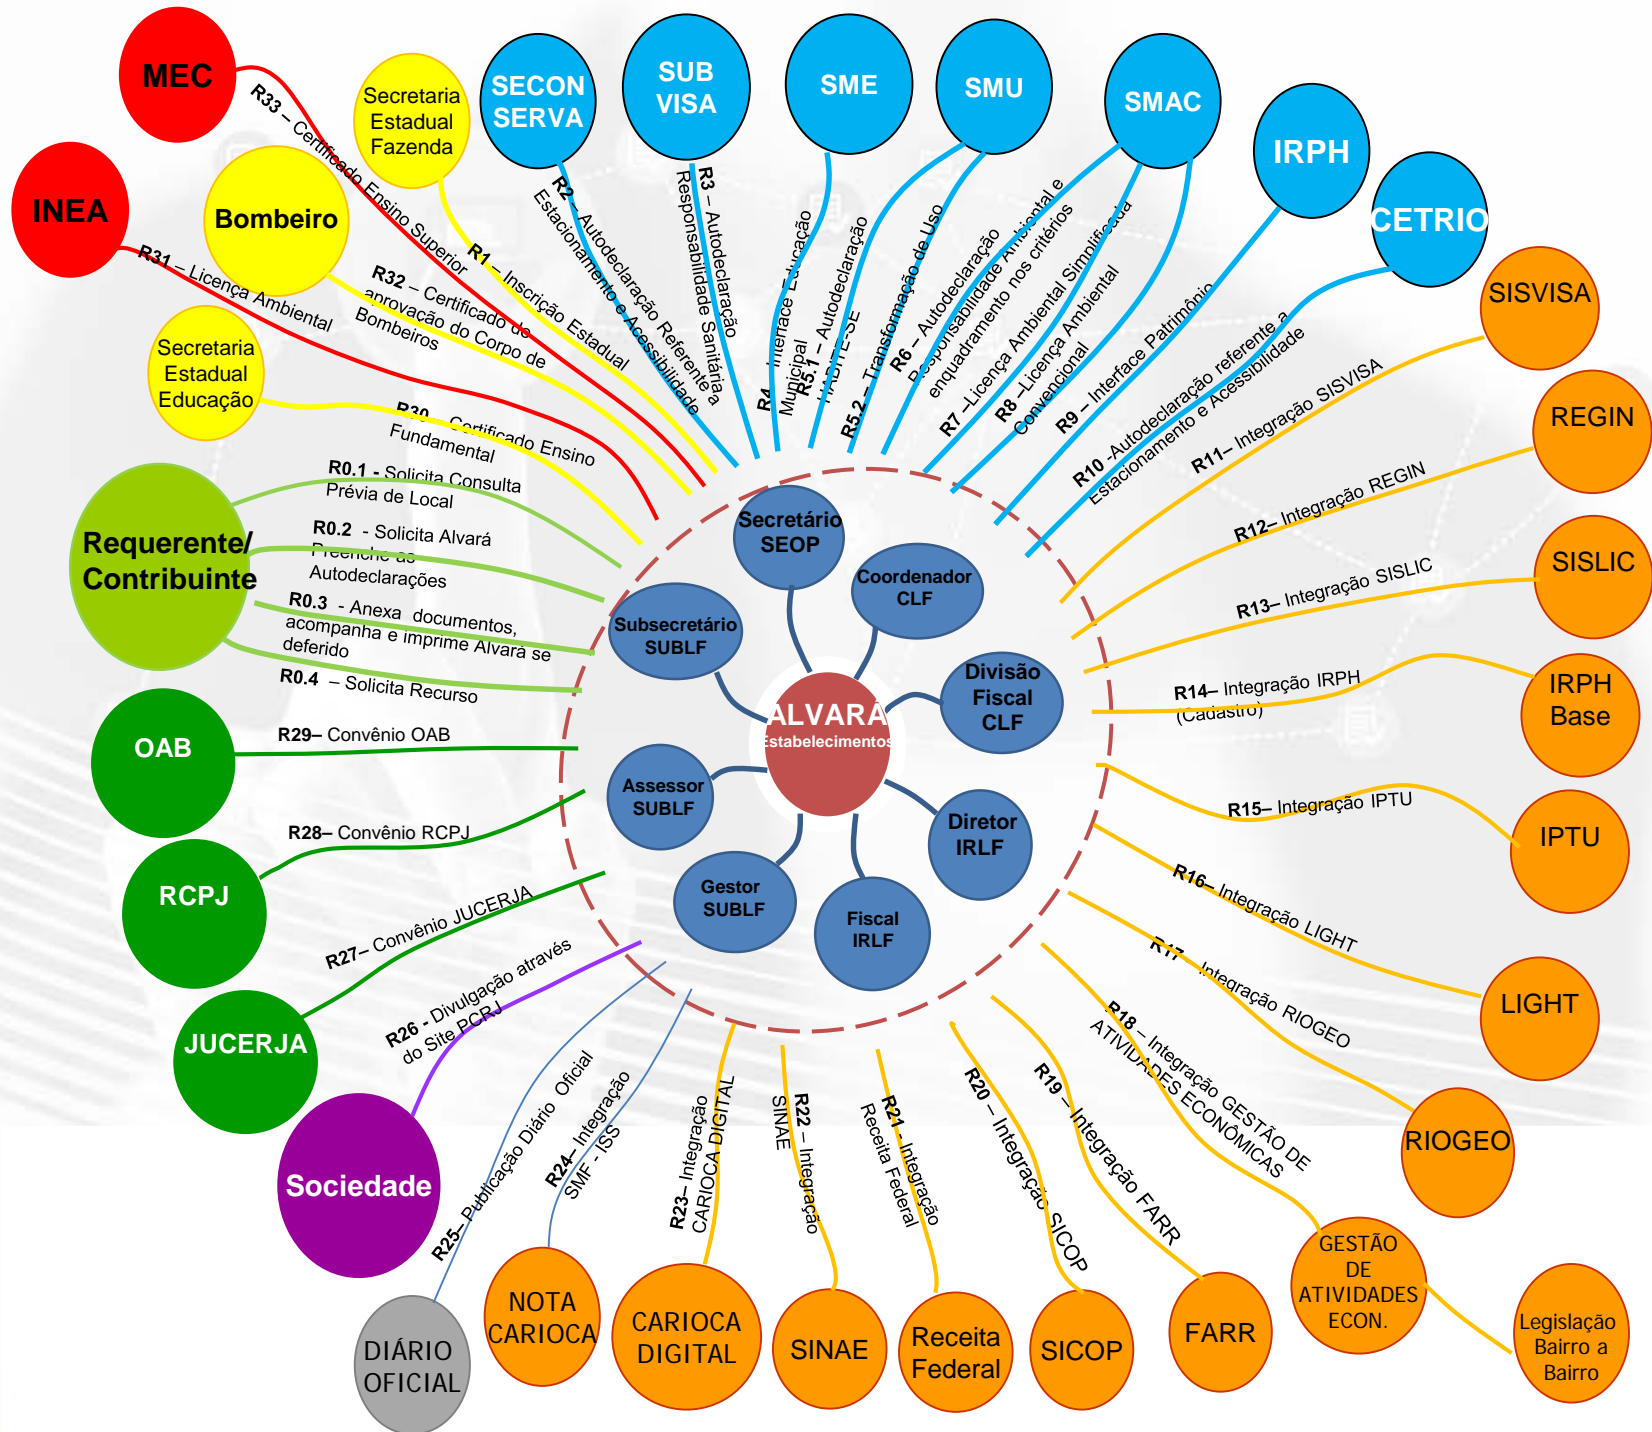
MEC
INEA
Secretaria Estadual Fazenda
Bombeiro
SECON SERVA
SUB VISA
SME
SMU
SMAC
IRPH
CETRIO
Secretaria Estadual Educação
R33 – Certificado Ensino Superior
R1 – Inscrição Estadual
R31 – Licença Ambiental
R32 – Certificado de aprovação do Corpo de Bombeiros
R2 – Autodeclaração Referente a Estacionamento e Acessibilidade
R3 – Autodeclaração Responsabilidade Sanitária
R4 – Interface Educação Municipal
R5.1 – Autodeclaração HABITE-SE
R5.2 – Transformação de Uso
R6 – Autodeclaração Responsabilidade Ambiental e enquadramento nos critérios
R7 – Licença Ambiental Simplificada
R8 – Licença Ambiental Convencional
R9 – Interface Patrimônio
R10 - Autodeclaração referente a Estacionamento e Acessibilidade
R11– Integração SISVISA
SISVISA
REGIN
R12– Integração REGIN
SISLIC
R13– Integração SISLIC
IRPH Base
R14– Integração IRPH (Cadastro)
IPTU
R15– Integração IPTU
R16– Integração LIGHT
LIGHT
R17 – Integração RIOGEO
RIOGEO
R18 – Integração GESTÃO DE ATIVIDADES ECONÔMICAS
GESTÃO DE ATIVIDADES ECON.
Legislação Bairro a Bairro
R19 – Integração FARR
FARR
R20 – Integração SICOP
SICOP
R21 – Integração Receita Federal
Receita Federal
R22 – Integração SINAE
SINAE
R23– Integração CARIOCA DIGITAL
CARIOCA DIGITAL
R24– Integração SMF - ISS
NOTA CARIOCA
R25– Publicação Diário Oficial
DIÁRIO OFICIAL
R26 - Divulgação através do Site PCRJ
Sociedade
R27– Convênio JUCERJA
JUCERJA
R28– Convênio RCPJ
RCPJ
R29– Convênio OAB
OAB
R30 – Certificado Ensino Fundamental
Requerente/ Contribuinte
R0.1 - Solicita Consulta Prévia de Local
R0.2 - Solicita Alvará Preenche as Autodeclarações
R0.3 - Anexa documentos, acompanha e imprime Alvará se deferido
R0.4 – Solicita Recurso
Secretário SEOP
Coordenador CLF
Subsecretário SUBLF
Divisão Fiscal CLF
ALVARÁ Estabelecimentos
Assessor SUBLF
Diretor IRLF
Gestor SUBLF
Fiscal IRLF